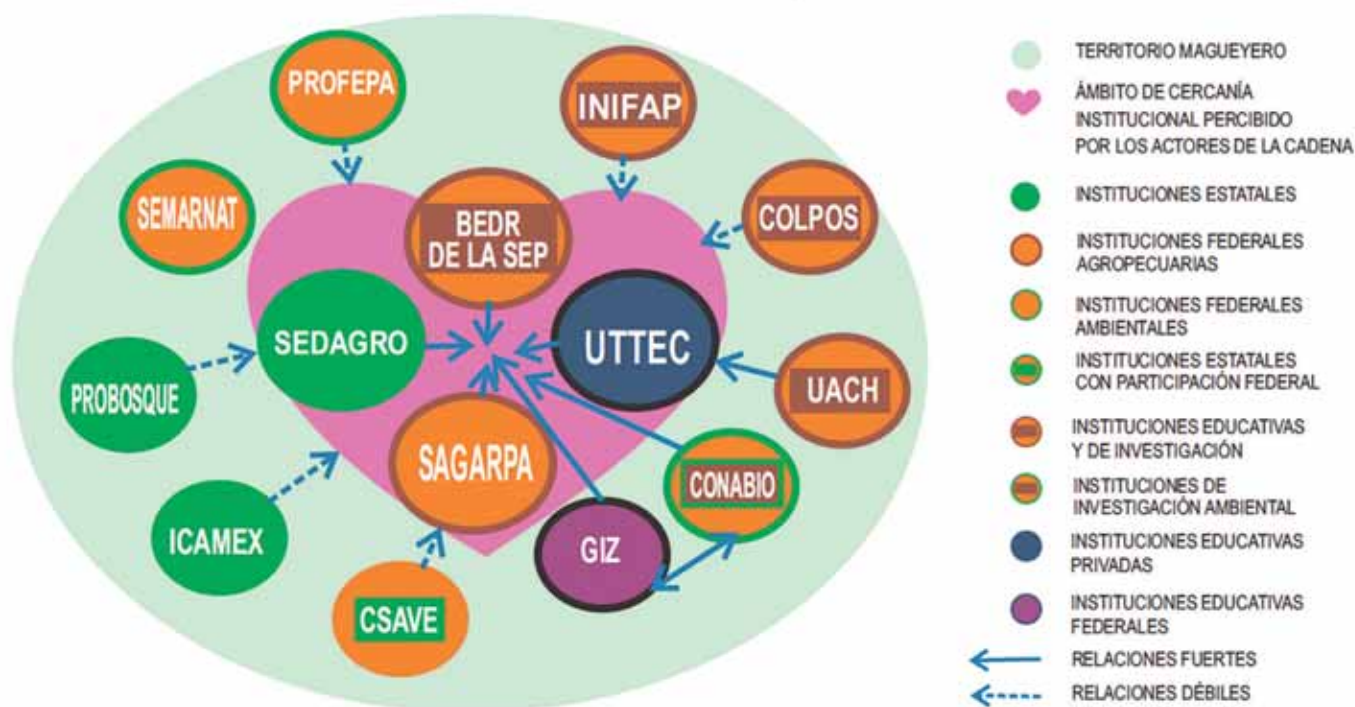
PROFEPA

INIFAP

SEMARNAT

BEDR DE LA SEP

COLPOS

SEDAGRO

UTTEC

PROBOSQUE

UACH

SAGARPA

CONABIO

ICAMEX

GIZ

CSAVE

TERRITORIO MAGUEYERO

ÁMBITO DE CERCANÍA INSTITUCIONAL PERCIBIDO POR LOS ACTORES DE LA CADENA

INSTITUCIONES ESTATALES

INSTITUCIONES FEDERALES AGROPECUARIAS

INSTITUCIONES FEDERALES AMBIENTALES

INSTITUCIONES ESTATALES CON PARTICIPACIÓN FEDERAL

INSTITUCIONES EDUCATIVAS Y DE INVESTIGACIÓN

INSTITUCIONES DE INVESTIGACIÓN AMBIENTAL

INSTITUCIONES EDUCATIVAS PRIVADAS

INSTITUCIONES EDUCATIVAS FEDERALES

RELACIONES FUERTES

RELACIONES DÉBILES